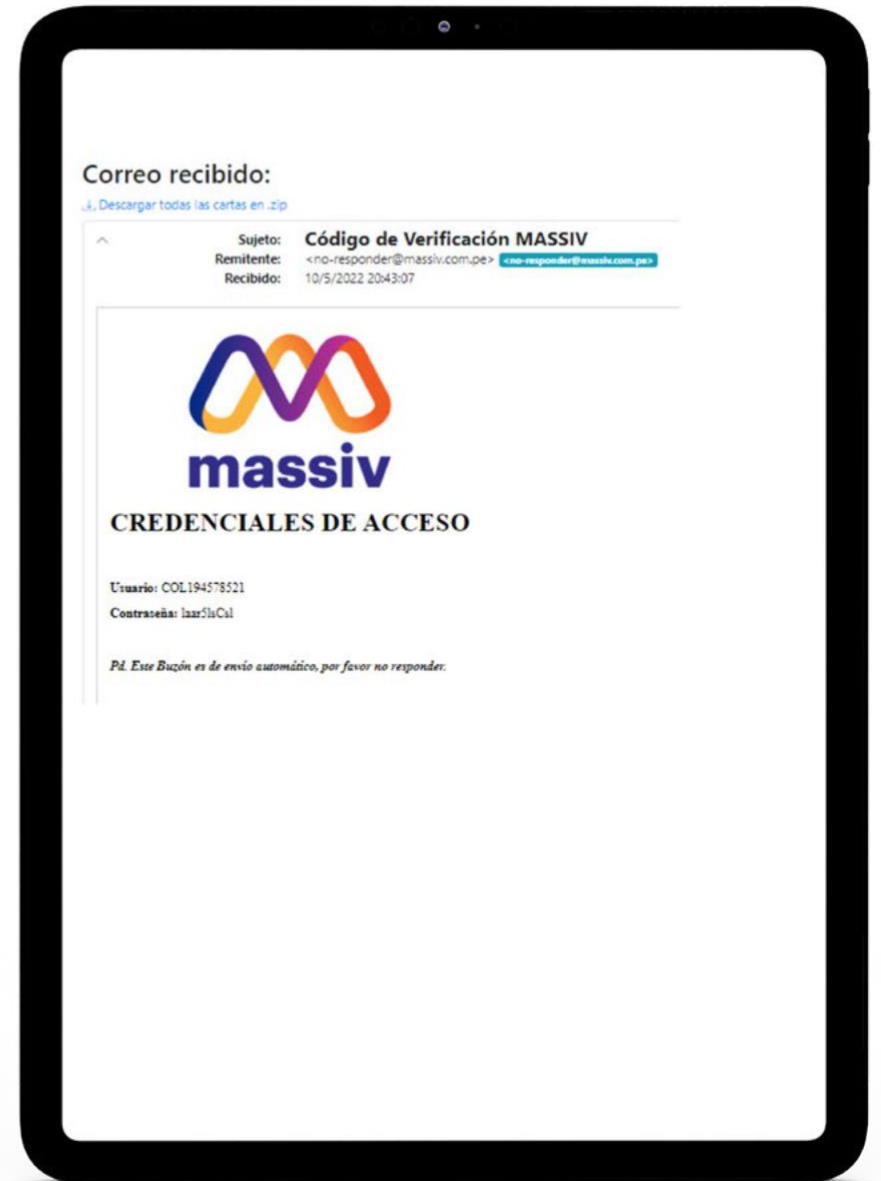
Correo recibido:

Descargar todas las cartas en .zip

Sujeto: Código de Verificación MASSIV
Remitente: <no-responder@massiv.com.pe> <no-responder@massiv.com.pe>
Recibido: 10/5/2022 20:43:07

massiv

CREDENCIALES DE ACCESO

Usuario: COL194578521

Contraseña: laar5lsCsl

Pd. Este Buzón es de envío automático, por favor no responder.